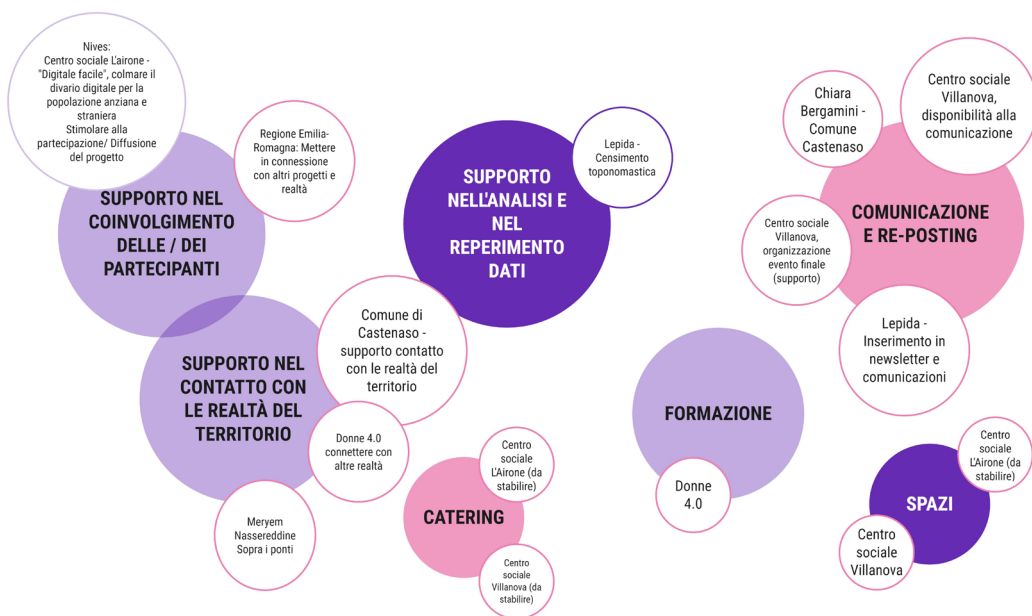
Nives:
Centro sociale L'airone - "Digitale facile", colmare il divario digitale per la popolazione anziana e straniera
Stimolare alla partecipazione/ Diffusione del progetto

Regione Emilia-Romagna: Mettere in connessione con altri progetti e realtà

SUPPORTO NEL COINVOLGIMENTO DELLE / DEI PARTECIPANTI

SUPPORTO NELL'ANALISI E NEL REPERIMENTO DATI

Lepida - Censimento toponomastica

Chiara Bergamini - Comune Castenaso

Centro sociale Villanova, disponibilità alla comunicazione

COMUNICAZIONE E RE-POSTING

Centro sociale Villanova, organizzazione evento finale (supporto)

Lepida - Inserimento in newsletter e comunicazioni

SUPPORTO NEL CONTATTO CON LE REALTÀ DEL TERRITORIO

Comune di Castenaso - supporto contatto con le realtà del territorio

Donne 4.0 connettere con altre realtà

Meryem Nassereddine Sopra i ponti

CATERING

Centro sociale L'Airone (da stabilire)

Centro sociale Villanova (da stabilire)

FORMAZIONE

Donne 4.0

SPAZI

Centro sociale L'Airone (da stabilire)

Centro sociale Villanova